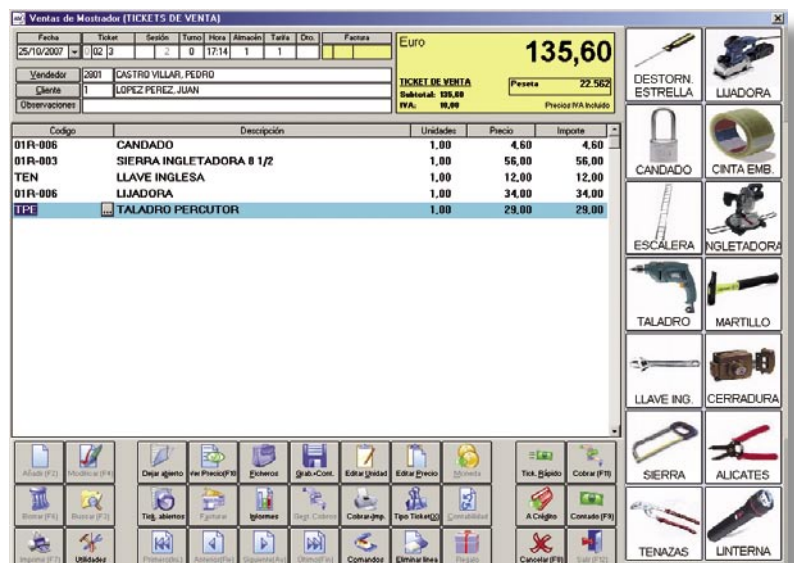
Ventas de Mostrador (TICKETS DE VENTA)

| Fecha | Ticket | Sesión | Turno | Hora | Almacén | Tarifa | Dto. | Factura |
|---|---|---|---|---|---|---|---|---|
| 25/10/2007 | 0 02 3 | 2 | 0 | 17:14 | 1 | 1 | | |

Vendedor 2801 CASTRO VILLAR, PEDRO
Cliente 1 LOPEZ PEREZ, JUAN
Observaciones

Euro 135,60
TICKET DE VENTA
Peseta 22.562
Subtotal: 135,60
IVA: 10,00
Precios IVA Incluido

| Codigo | Descripción | Unidades | Precio | Importe |
|---|---|---|---|---|
| 01R-006 | CANDADO | 1,00 | 4,60 | 4,60 |
| 01R-003 | SIERRA INGLETADORA 8 1/2 | 1,00 | 56,00 | 56,00 |
| TEN | LLAVE INGLESA | 1,00 | 12,00 | 12,00 |
| 01R-006 | LIJADORA | 1,00 | 34,00 | 34,00 |
| TPE | TALADRO PERCUTOR | 1,00 | 29,00 | 29,00 |

DESTORN. ESTRELLA
LIJADORA
CANDADO
CINTA EMB.
ESCALERA
INGLETADORA
TALADRO
MARTILLO
LLAVE ING.
CERRADURA
SIERRA
ALICATES
TENAZAS
LINTERNA

Añadir (F2) Modificar (F4) Dejar abierto Ver Precio(F10) Ficheros Grab.+Cont. Editar Unidad Editar Precio Moneda Tick. Rápido Cobrar (F11)
Borrar (F6) Buscar (F3) Tick. abiertos Facturar Informes Regt. Cobros Cobrar+Imp. Tipo Ticket(X) Contabilidad A Crédito Contado (F9)
Imprimir (F7) Utilidades Primero(Ini) Anterior(Re) Siguiente(Av) Último(Fin) Comandos Eliminar línea Regalo Cancelar (F8) Salir (F12)